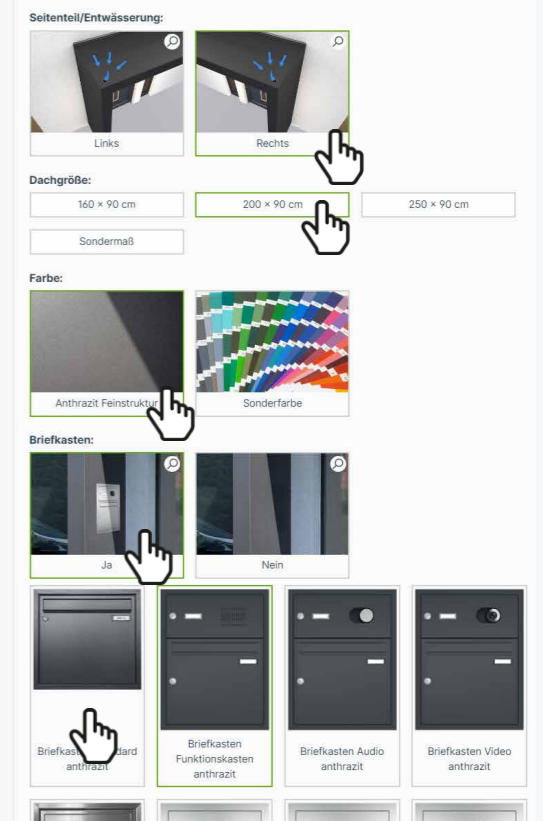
Seitenteil/Entwässerung:

Links

Rechts

Dachgröße:

160 × 90 cm

200 × 90 cm

250 × 90 cm

Sondermaß

Farbe:

Anthrazit Feinstruktur

Sonderfarbe

Briefkasten:

Ja

Nein

Briefkasten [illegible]dard anthrazit

Briefkasten Funktionskasten anthrazit

Briefkasten Audio anthrazit

Briefkasten Video anthrazit